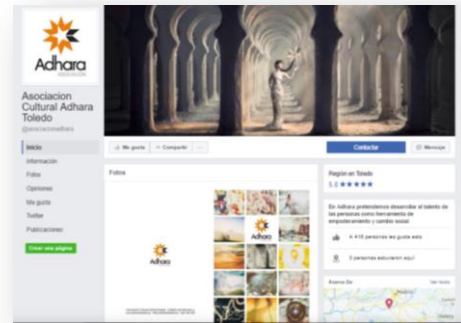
Adhara
ASOCIACIÓN

Asociacion Cultural Adhara Toledo
@asociacionadhara

Inicio
Información
Fotos
Opiniones
Me gusta
Twitter
Publicaciones

Crear una página

Me gusta
Compartir
...

Contactar
Mensaje

Fotos

Adhara

Región en Toledo
5.0 ★★★★★

En Adhara pretendemos desarrollar el talento de las personas como herramienta de empoderamiento y cambio social.

A 415 personas les gusta esto
3 personas estuvieron aquí

Acerca De
Ver todo